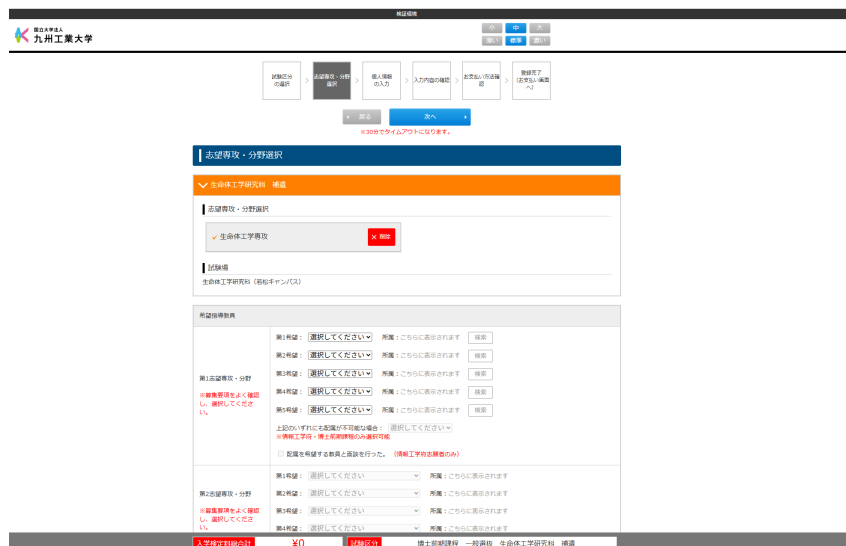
検証環境

国立大学法人
九州工業大学

小 中 大
黒 標準 青

試験区分の選択
志望専攻・分野選択
個人情報の入力
入力内容の確認
お支払い方法確認
登録完了(お支払い画面へ)

戻る
次へ
※30分でタイムアウトになります。

志望専攻・分野選択

生命体工学研究科 補選

志望専攻・分野選択

生命体工学専攻
× 削除

試験場

生命体工学研究科（若松キャンパス）

希望指導教員

| 第1志望専攻・分野 ※募集要項をよく確認し、選択してください。 | 第1希望： 選択してください 所属：ごちらに表示されます 検索 |
|---|---|
| | 第2希望： 選択してください 所属：ごちらに表示されます 検索 |
| | 第3希望： 選択してください 所属：ごちらに表示されます 検索 |
| | 第4希望： 選択してください 所属：ごちらに表示されます 検索 |
| | 第5希望： 選択してください 所属：ごちらに表示されます 検索 |
| | 上記のいずれにも配属が不可能な場合： 選択してください ※情報工学府・博士前期課程のみ選択可能 |
| | 配属を希望する教員と面談を行った。（情報工学府志願者のみ） |
| 第2志望専攻・分野 ※募集要項をよく確認し、選択してください。 | 第1希望： 選択してください 所属：ごちらに表示されます |
| | 第2希望： 選択してください 所属：ごちらに表示されます |
| | 第3希望： 選択してください 所属：ごちらに表示されます |
| | 第4希望： 選択してください 所属：ごちらに表示されます |

入学検定料総合計 ¥0 試験区分 博士前期課程 一般選抜 生命体工学研究科 補選